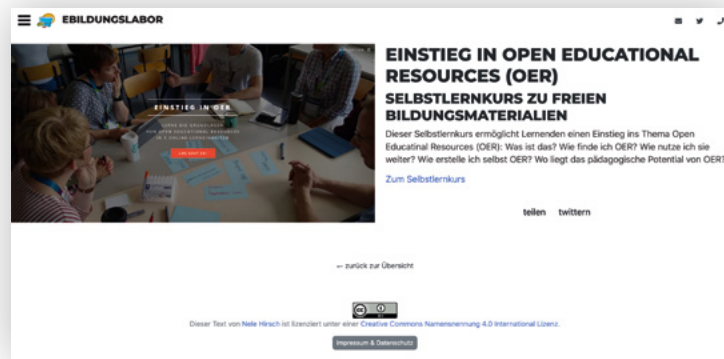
EBILDUNGSLABOR

EINSTIEG IN OER

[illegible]

EINSTIEG IN OPEN EDUCATIONAL RESOURCES (OER)

SELBSTLERNKURS ZU FREIEN BILDUNGSMATERIALIEN

Dieser Selbstlernkurs ermöglicht Lernenden einen Einstieg ins Thema Open Educational Resources (OER): Was ist das? Wie finde ich OER? Wie nutze ich sie weiter? Wie erstelle ich selbst OER? Wo liegt das pädagogische Potential von OER

Zum Selbstlernkurs

teilen twittern

← zurück zur Übersicht

Dieser Text von Nele Hirsch ist lizenziert unter einer Creative Commons Namensnennung 4.0 International Lizenz.

Impressum & Datenschutz